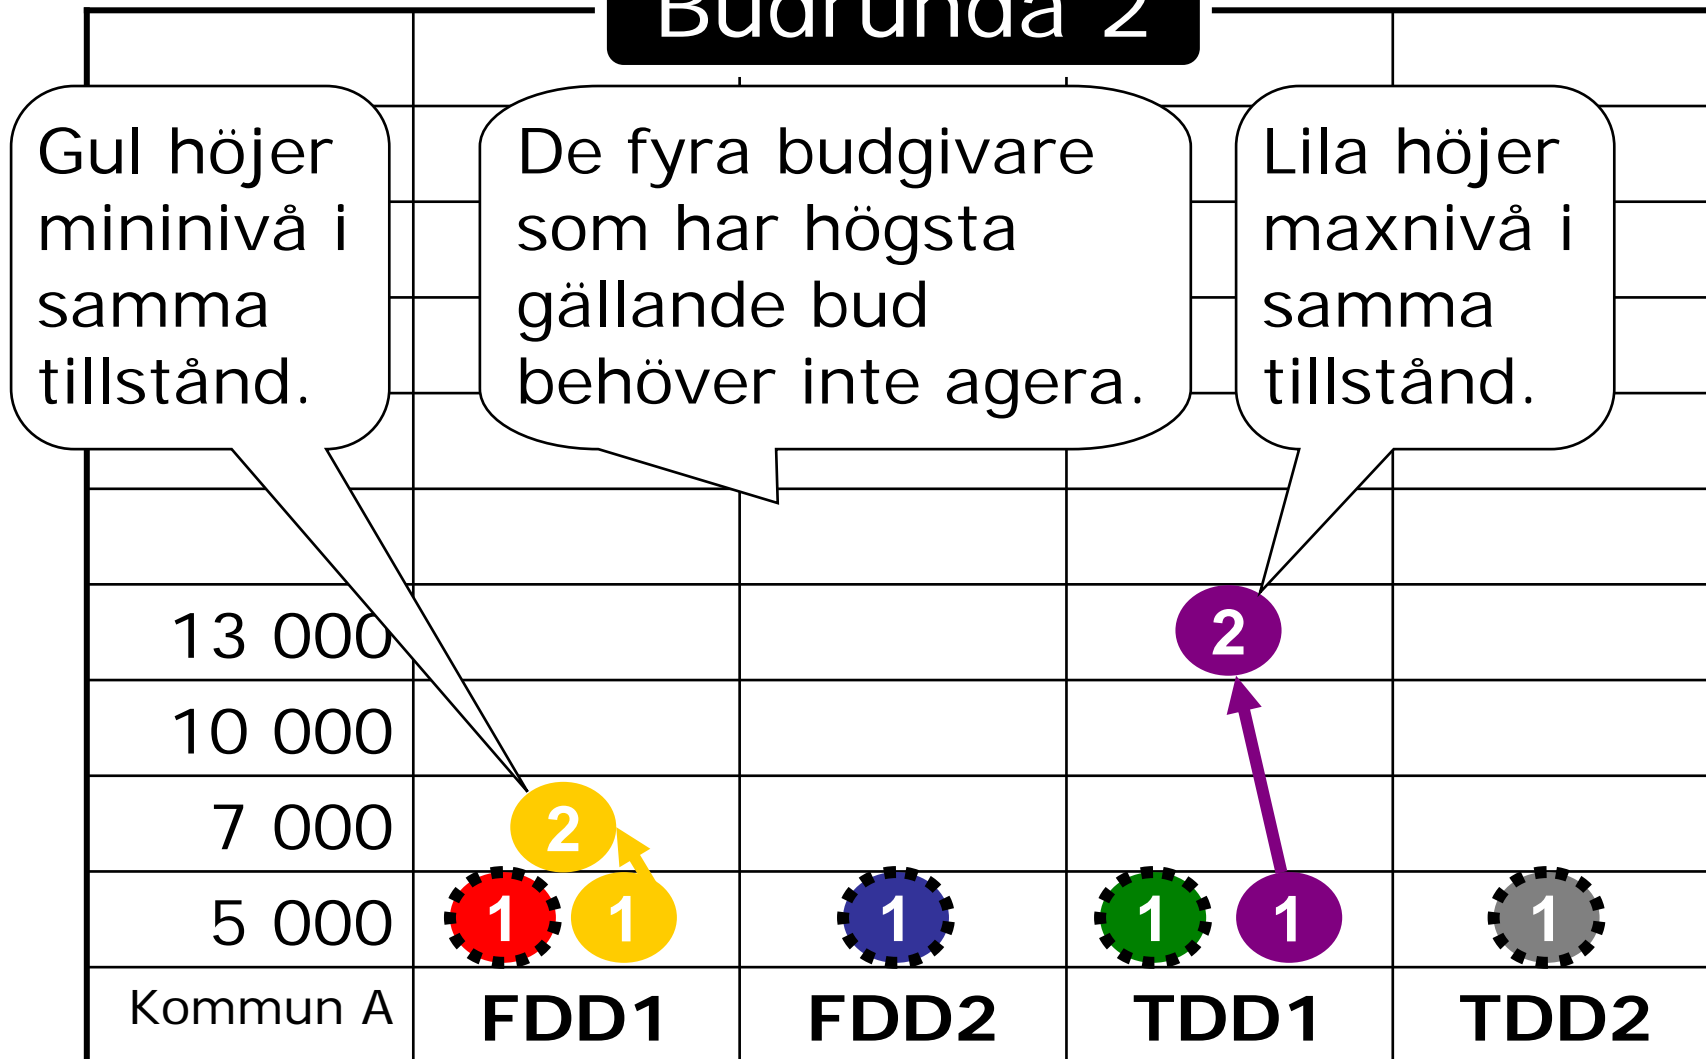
Budrunda 2

Gul höjer mininivå i samma tillstånd.

De fyra budgivare som har högsta gällande bud behöver inte agera.

Lila höjer maxnivå i samma tillstånd.

13 000
10 000
7 000
5 000
Kommun A

2
1 1
1
1 1
1
2

FDD1 FDD2 TDD1 TDD2